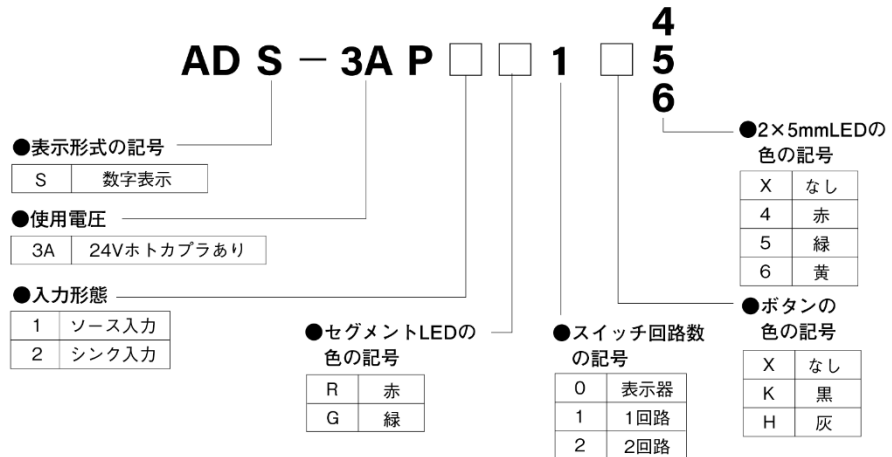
AD S − 3A P □ □ 1 □ 4 5 6

●表示形式の記号

| S | 数字表示 |
|---|---|

●使用電圧

| 3A | 24Vホトカプラあり |
|---|---|

●入力形態

| 1 | ソース入力 |
|---|---|
| 2 | シンク入力 |

●セグメントLEDの色の記号

| R | 赤 |
|---|---|
| G | 緑 |

●スイッチ回路数の記号

| 0 | 表示器 |
|---|---|
| 1 | 1回路 |
| 2 | 2回路 |

●2×5mmLEDの色の記号

| X | なし |
|---|---|
| 4 | 赤 |
| 5 | 緑 |
| 6 | 黄 |

●ボタンの色の記号

| X | なし |
|---|---|
| K | 黒 |
| H | 灰 |